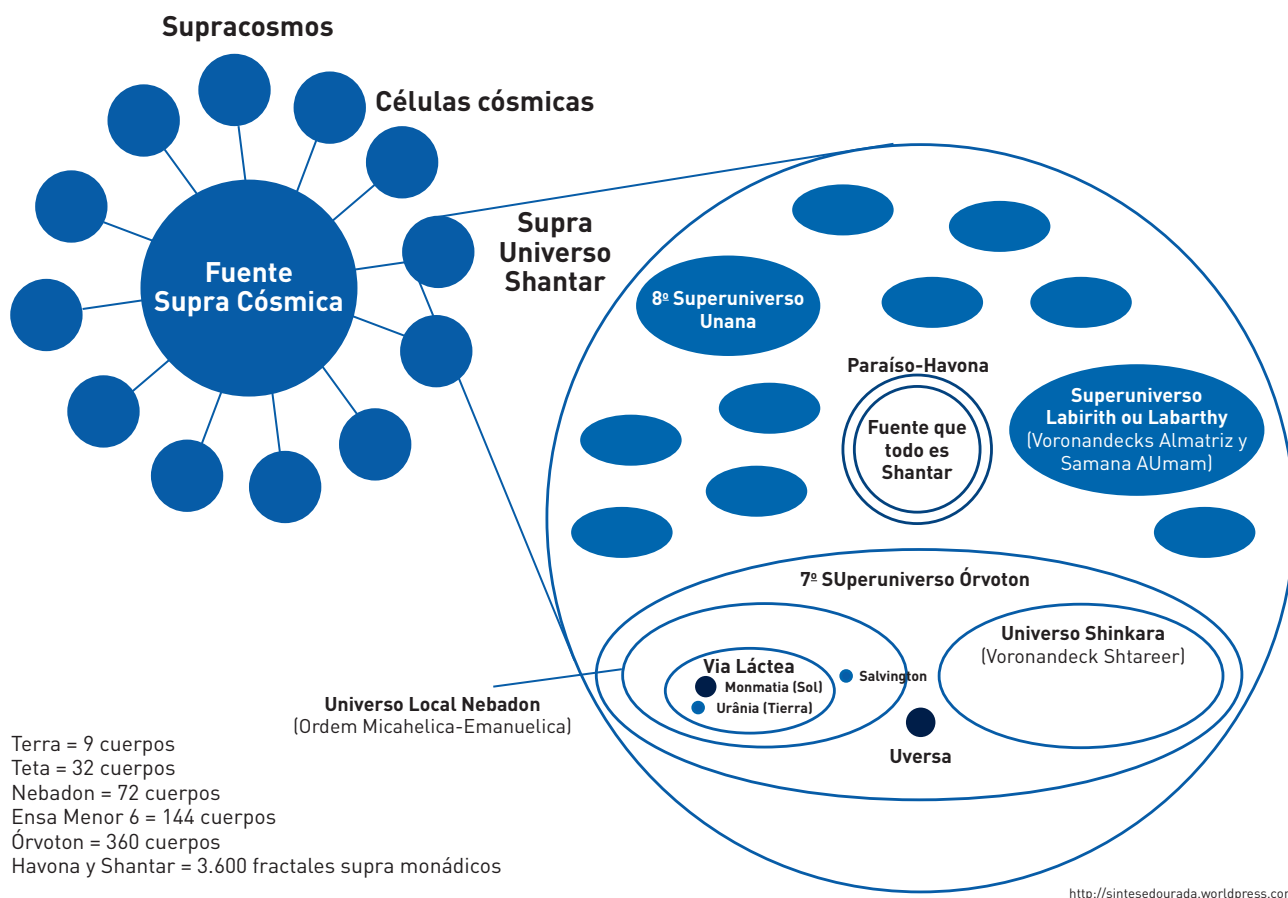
Supracosmos

Células cósmicas

Fuente Supra Cósmica

Supra Universo Shantar

8º Superuniverso Unana

Paraíso-Havona

Fuente que todo es Shantar

Superuniverso Labirith ou Labarthy
(Voronandecks Almatriz y Samana AUmam)

7º SUperuniverso Órvoton

Universo Shinkara
(Voronandeck Shtareer)

Via Láctea
Monmatia (Sol)
Urânia (Tierra)
Salvington

Uversa

Universo Local Nebadon
(Ordem Micahelica-Emanuelica)

Terra = 9 cuerpos
Teta = 32 cuerpos
Nebadon = 72 cuerpos
Ensa Menor 6 = 144 cuerpos
Órvoton = 360 cuerpos
Havona y Shantar = 3.600 fractales supra monádicos

http://sintesedourada.wordpress.co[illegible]